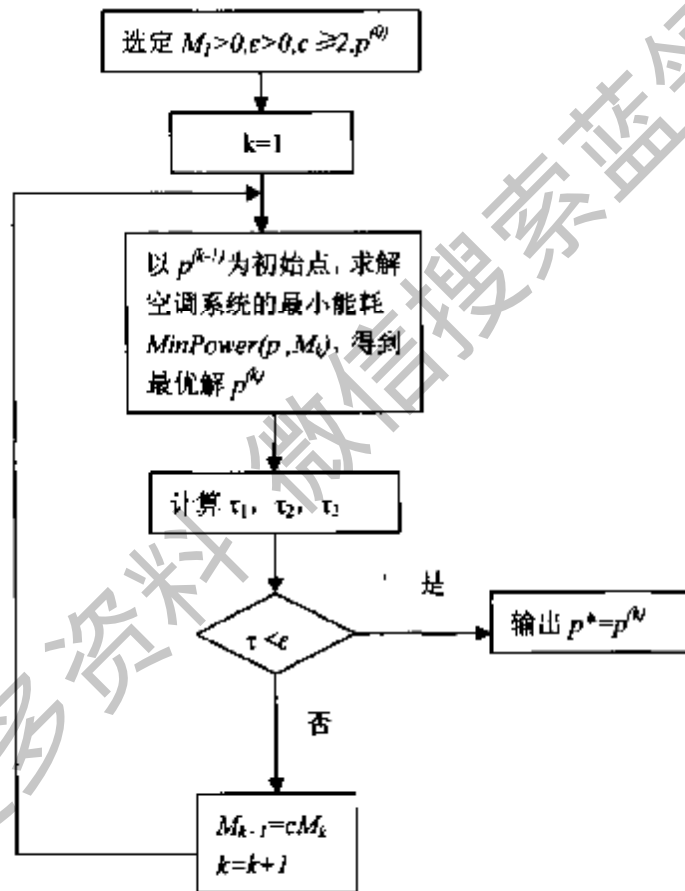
选定 $M_1>0, \varepsilon>0, c\geqslant 2, p^{(0)}$

k=1

以 $p^{(k-1)}$ 为初始点，求解空调系统的最小能耗 $MinPower(p, M_k)$，得到最优解 $p^{(k)}$

计算 $\tau_1$，$\tau_2$，$\tau_3$

是

$\tau<\varepsilon$

输出 $p^*=p^{(k)}$

否

$M_{k+1}=cM_k$
$k=k+1$

多资料 微信搜索蓝